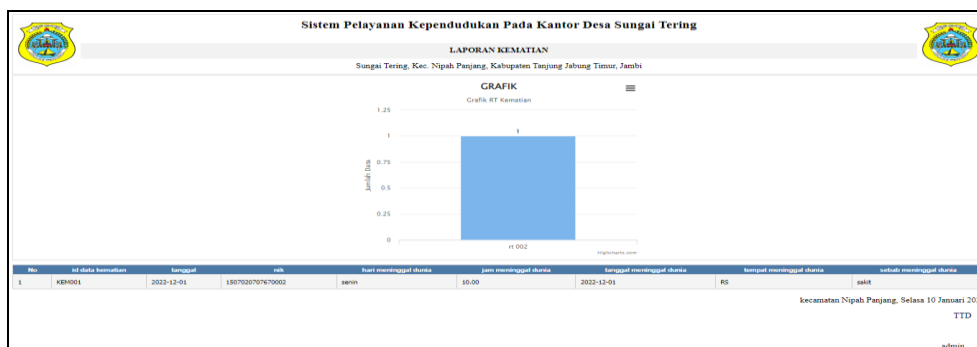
Sistem Pelayanan Kependudukan Pada Kantor Desa Sungai Tering

LAPORAN KEMATIAN

Sungai Tering, Kec. Nipah Panjang, Kabupaten Tanjung Jabung Timur, Jambi

GRAFIK

Grafik RT Kematian

1.25

1

0.75

0.5

0.25

0

Jumlah Data

1

rt 002

Highcharts.com

| No | id data kematian | tanggal | nik | hari meninggal dunia | jam meninggal dunia | tanggal meninggal dunia | tempat meninggal dunia | sebab meninggal dunia |
|---|---|---|---|---|---|---|---|---|
| 1 | KEM001 | 2022-12-01 | 1507020707670002 | senin | 10.00 | 2022-12-01 | RS | sakit |

kecamatan Nipah Panjang, Selasa 10 Januari 20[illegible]

TTD

admin